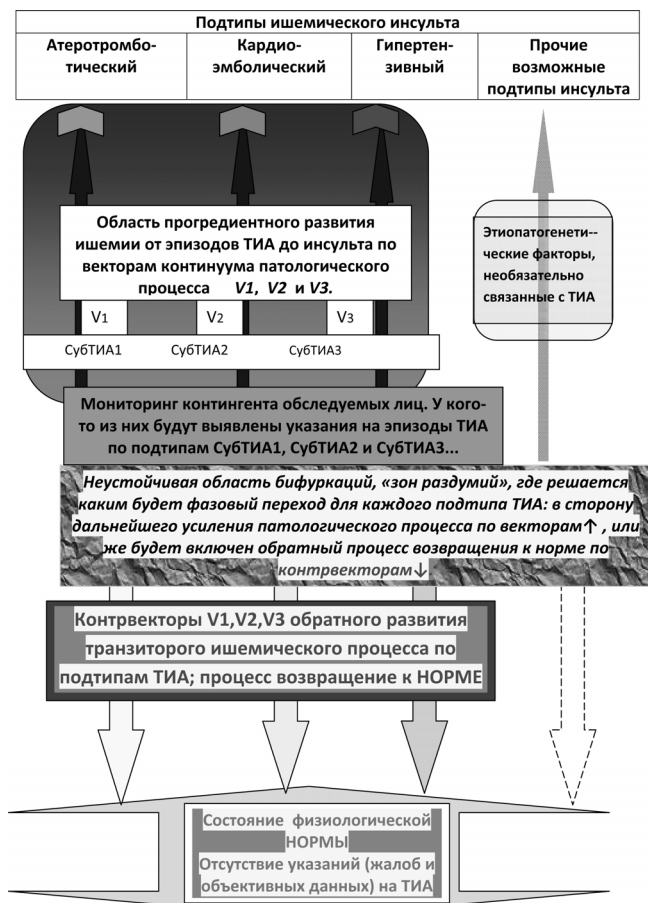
Подтипы ишемического инсульта

| Атеротромботический | Кардиоэмболический | Гипертензивный | Прочие возможные подтипы инсульта |
|---|---|---|---|

Область прогредиентного развития ишемии от эпизодов ТИА до инсульта по векторам континуума патологического процесса *V1, V2* и *V3.*

V1 V2 V3

СубТИА1 СубТИА2 СубТИА3

Этиопатогенетические факторы, необязательно связанные с ТИА

Мониторинг контингента обследуемых лиц. У кого-то из них будут выявлены указания на эпизоды ТИА по подтипам СубТИА1, СубТИА2 и СубТИА3...

*Неустойчивая область бифуркаций, «зон раздумий», где решается каким будет фазовый переход для каждого подтипа ТИА: в сторону дальнейшего усиления патологического процесса по векторам↑ , или же будет включен обратный процесс возвращения к норме по контрвекторам↓*

Контрвекторы V1,V2,V3 обратного развития транзиторого ишемического процесса по подтипам ТИА; процесс возвращение к НОРМЕ

Состояние физиологической НОРМЫ
Отсутствие указаний (жалоб и объективных данных) на ТИА